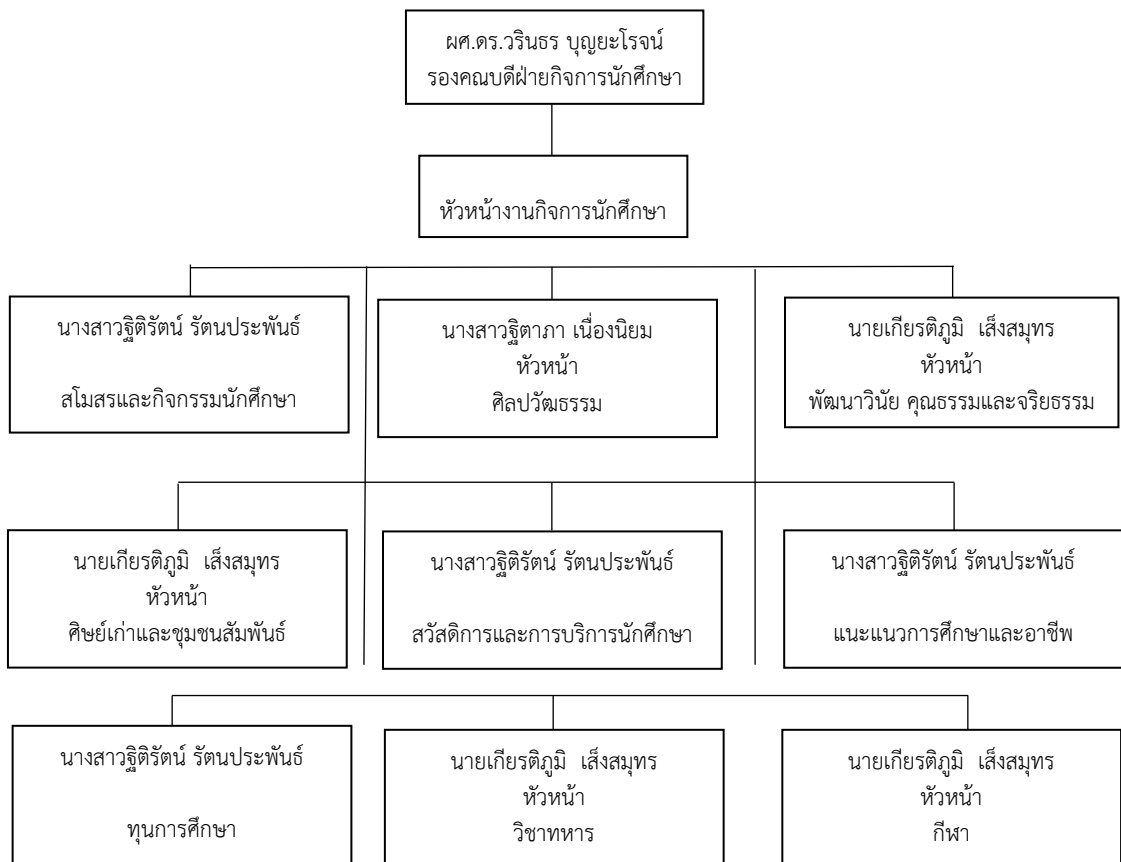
ผศ.ดร.วรินธร บุญยะโรจน์
รองคณบดีฝ่ายกิจการนักศึกษา

หัวหน้างานกิจการนักศึกษา

นางสาวฐิติรัตน์ รัตนประพันธ์

สโมสรและกิจกรรมนักศึกษา

นางสาวฐิตาภา เนื่องนิยม
หัวหน้า
ศิลปวัฒธรรม

นายเกียรติภูมิ เส็งสมุทร
หัวหน้า
พัฒนาวินัย คุณธรรมและจริยธรรม

นายเกียรติภูมิ เส็งสมุทร
หัวหน้า
ศิษย์เก่าและชุมชนสัมพันธ์

นางสาวฐิติรัตน์ รัตนประพันธ์

สวัสดิการและการบริการนักศึกษา

นางสาวฐิติรัตน์ รัตนประพันธ์

แนะแนวการศึกษาและอาชีพ

นางสาวฐิติรัตน์ รัตนประพันธ์

ทุนการศึกษา

นายเกียรติภูมิ เส็งสมุทร
หัวหน้า
วิชาทหาร

นายเกียรติภูมิ เส็งสมุทร
หัวหน้า
กีฬา